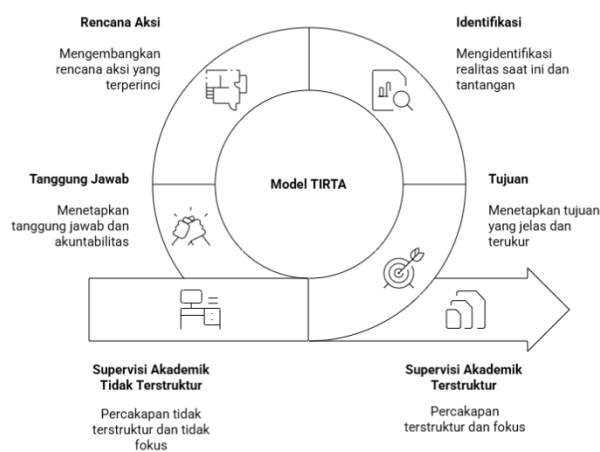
Rencana Aksi

Mengembangkan rencana aksi yang terperinci

Identifikasi

Mengidentifikasi realitas saat ini dan tantangan

Tanggung Jawab

Menetapkan tanggung jawab dan akuntabilitas

Model TIRTA

Tujuan

Menetapkan tujuan yang jelas dan terukur

Supervisi Akademik Tidak Terstruktur

Percakapan tidak terstruktur dan tidak fokus

Supervisi Akademik Terstruktur

Percakapan terstruktur dan fokus